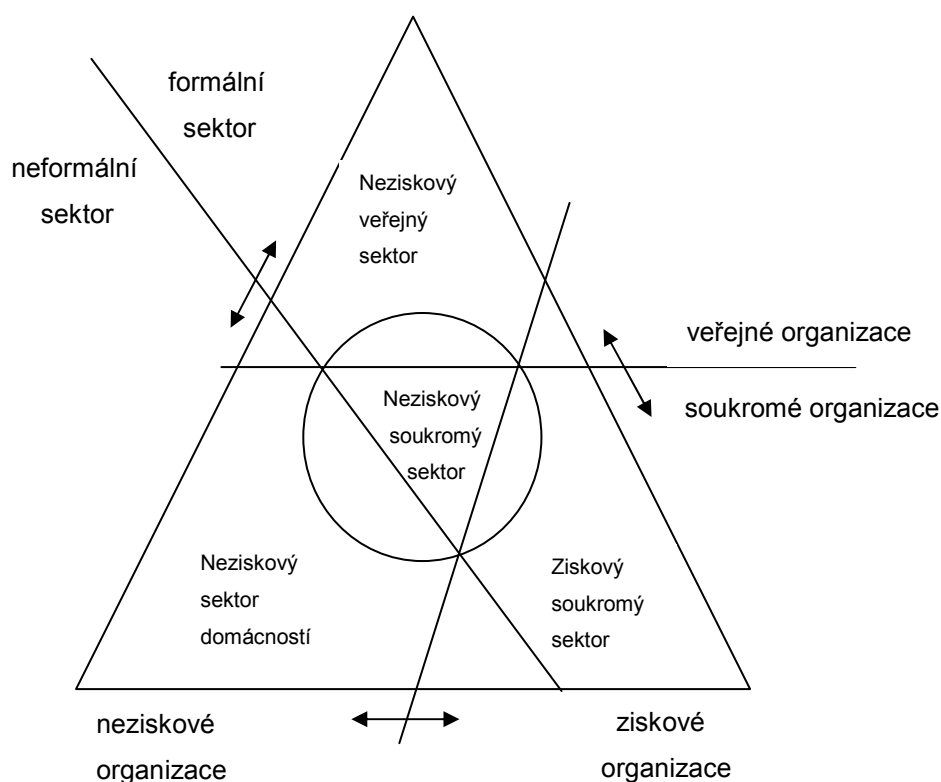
formální sektor

neformální sektor

Neziskový veřejný sektor

veřejné organizace

soukromé organizace

Neziskový soukromý sektor

Neziskový sektor domácností

Ziskový soukromý sektor

neziskové organizace

ziskové organizace